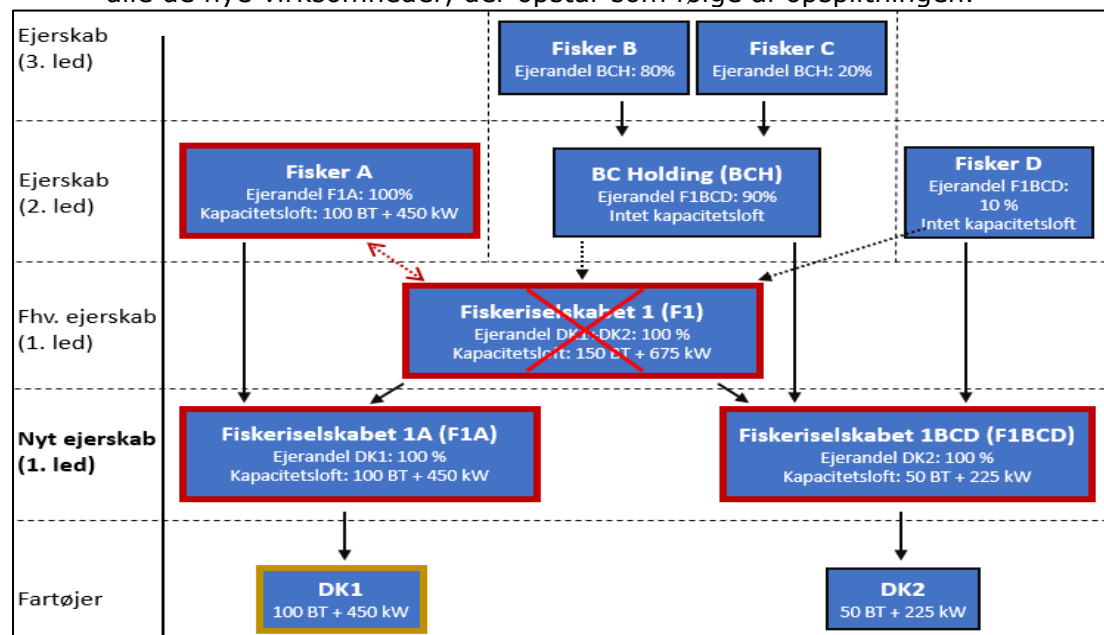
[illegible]

Ejerskab (3. led)

Fisker B
Ejerandel BCH: 80%

Fisker C
Ejerandel BCH: 20%

Ejerskab (2. led)

Fisker A
Ejerandel F1A: 100%
Kapacitetsloft: 100 BT + 450 kW

BC Holding (BCH)
Ejerandel F1BCD: 90%
Intet kapacitetsloft

Fisker D
Ejerandel F1BCD: 10 %
Intet kapacitetsloft

Fhv. ejerskab (1. led)

Fiskeriselskabet 1 (F1)
Ejerandel DK1+DK2: 100 %
Kapacitetsloft: 150 BT + 675 kW

Nyt ejerskab (1. led)

Fiskeriselskabet 1A (F1A)
Ejerandel DK1: 100 %
Kapacitetsloft: 100 BT + 450 kW

Fiskeriselskabet 1BCD (F1BCD)
Ejerandel DK2: 100 %
Kapacitetsloft: 50 BT + 225 kW

Fartøjer

DK1
100 BT + 450 kW

DK2
50 BT + 225 kW